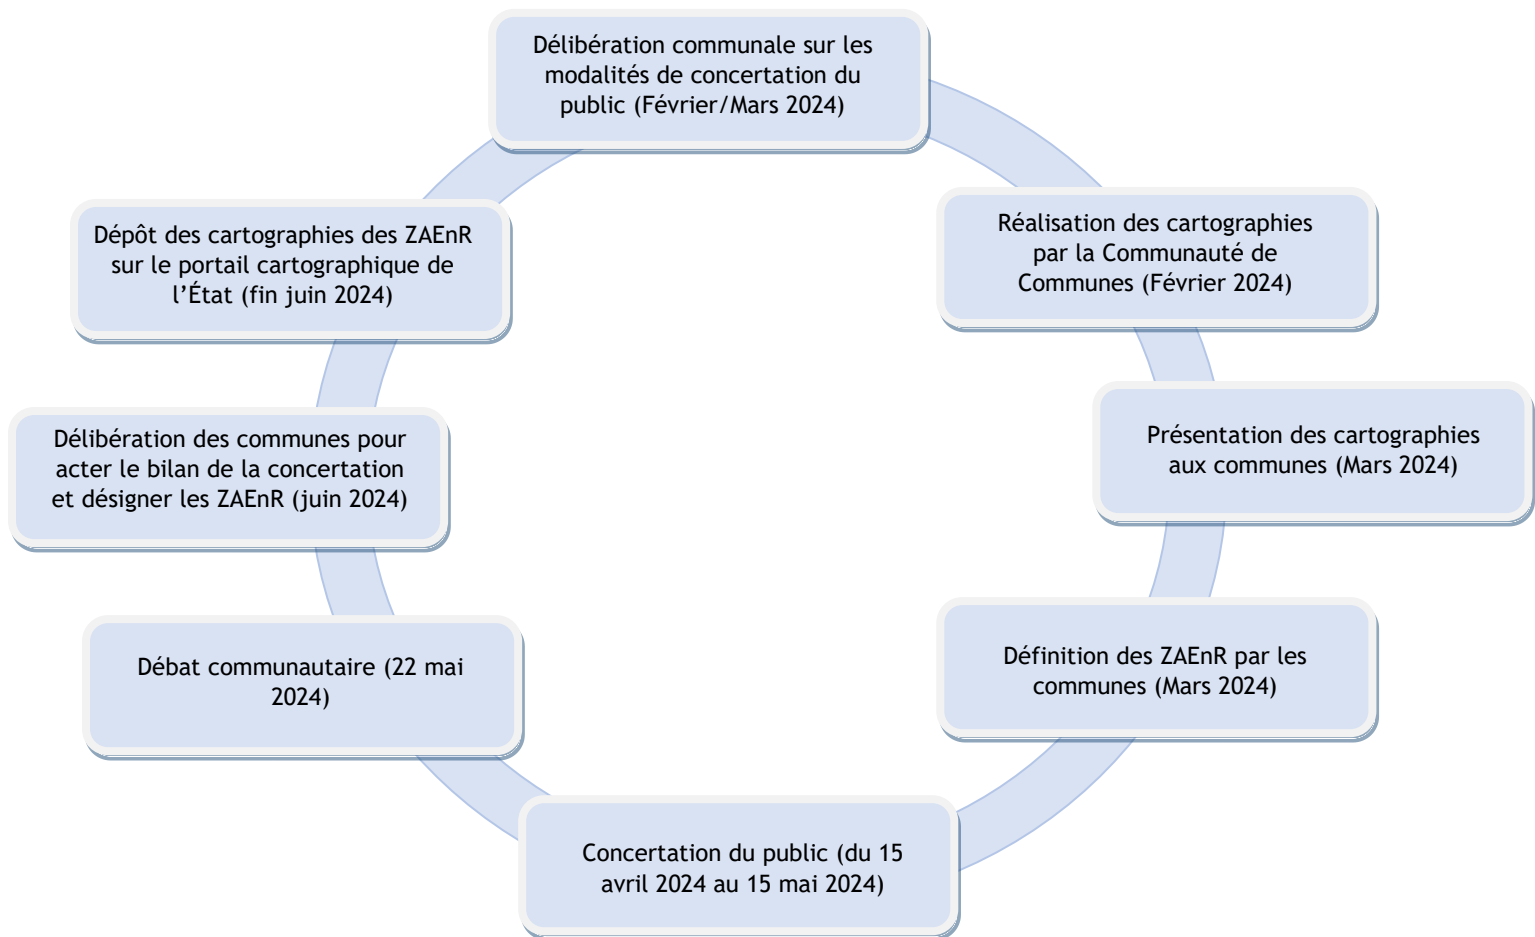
Délibération communale sur les modalités de concertation du public (Février/Mars 2024)

Réalisation des cartographies par la Communauté de Communes (Février 2024)

Présentation des cartographies aux communes (Mars 2024)

Définition des ZAEnR par les communes (Mars 2024)

Concertation du public (du 15 avril 2024 au 15 mai 2024)

Débat communautaire (22 mai 2024)

Délibération des communes pour acter le bilan de la concertation et désigner les ZAEnR (juin 2024)

Dépôt des cartographies des ZAEnR sur le portail cartographique de l’État (fin juin 2024)